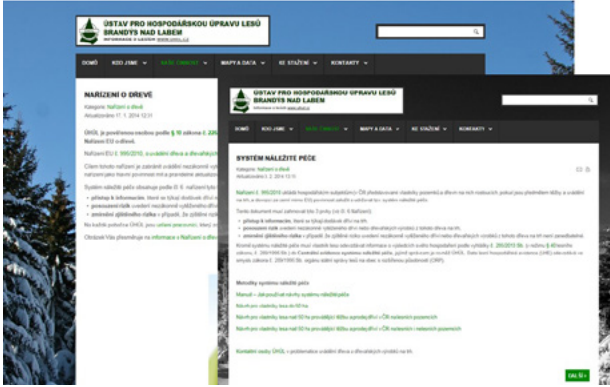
ÚSTAV PRO HOSPODÁŘSKOU ÚPRAVU LESŮ
BRANDÝS NAD LABEM
INFORMACE O LESÍCH WWW.UHUL.CZ

DOMŮ
KDO JSME
NAŠE ČINNOST
MAPY A DATA
KE STAŽENÍ
KONTAKTY

NAŘÍZENÍ O DŘEVĚ

Kategorie: Nařízení o dřevě
Aktualizováno 17. 1. 2014 12:31

ÚHÚL je pověřenou osobou podle § 10 zákona č. 226/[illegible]
Nařízení EU o dřevě.

Nařízení EU č. 995/2010, o uvádění dřeva a dřevařských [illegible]

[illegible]

Systém náležité péče obsahuje podle Č. 6. nařízení tyto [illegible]
• přístup k informacím, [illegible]
• posouzení rizik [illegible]
• zmírnění zjištěného rizika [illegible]

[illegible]

Obrázek Vás přesměruje na informace o Nařízení o dřevě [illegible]

ÚSTAV PRO HOSPODÁŘSKOU ÚPRAVU LESŮ
BRANDÝS NAD LABEM
INFORMACE O LESÍCH WWW.UHUL.CZ

DOMŮ
KDO JSME
NAŠE ČINNOST
MAPY A DATA
KE STAŽENÍ
KONTAKTY

SYSTÉM NÁLEŽITÉ PÉČE

Kategorie: Nařízení o dřevě
Aktualizováno 2. 2. 2014 13:10

Nařízení č. 995/2010 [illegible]

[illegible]

• přístup k informacím, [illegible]
• posouzení rizik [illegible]
• zmírnění zjištěného rizika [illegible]

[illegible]

Metodiky systému náležité péče

Manuál – Jak používat návrhy systému náležité péče

Návrh pro vlastníky lesa do 50 ha

Návrh pro vlastníky lesa nad 50 ha provádějící těžbu a prodej dříví v ČR na lesních pozemcích

Návrh pro vlastníky lesa nad 50 ha provádějící těžbu a prodej dříví v ČR na lesních a nelesních pozemcích

Kontaktní osoby ÚHÚL v problematice uvádění dřeva a dřevařských výrobků na trh

DÁL